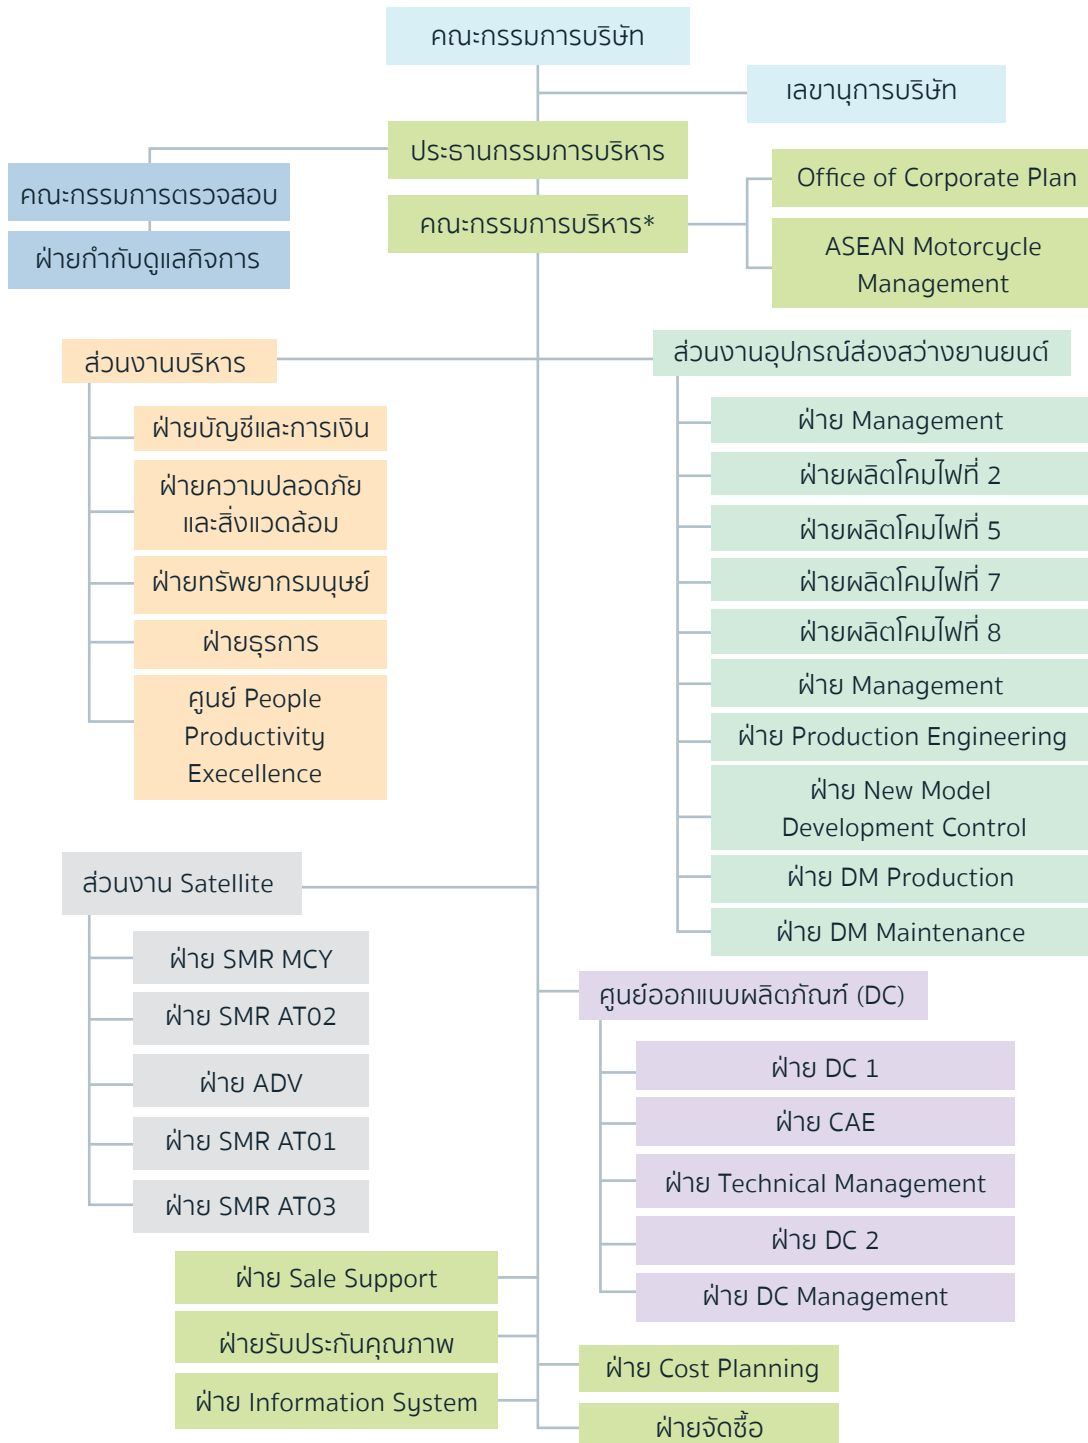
คณะกรรมการบริษัท

เลขานุการบริษัท

ประธานกรรมการบริหาร

คณะกรรมการตรวจสอบ

ฝ่ายกำกับดูแลกิจการ

คณะกรรมการบริหาร*

Office of Corporate Plan

ASEAN Motorcycle Management

ส่วนงานบริหาร

ฝ่ายบัญชีและการเงิน

ฝ่ายความปลอดภัยและสิ่งแวดล้อม

ฝ่ายทรัพยากรมนุษย์

ฝ่ายธุรการ

ศูนย์ People Productivity Execellence

ส่วนงานอุปกรณ์ส่องสว่างยานยนต์

ฝ่าย Management

ฝ่ายผลิตโคมไฟที่ 2

ฝ่ายผลิตโคมไฟที่ 5

ฝ่ายผลิตโคมไฟที่ 7

ฝ่ายผลิตโคมไฟที่ 8

ฝ่าย Management

ฝ่าย Production Engineering

ฝ่าย New Model Development Control

ฝ่าย DM Production

ฝ่าย DM Maintenance

ส่วนงาน Satellite

ฝ่าย SMR MCY

ฝ่าย SMR AT02

ฝ่าย ADV

ฝ่าย SMR AT01

ฝ่าย SMR AT03

ศูนย์ออกแบบผลิตภัณฑ์ (DC)

ฝ่าย DC 1

ฝ่าย CAE

ฝ่าย Technical Management

ฝ่าย DC 2

ฝ่าย DC Management

ฝ่าย Sale Support

ฝ่ายรับประกันคุณภาพ

ฝ่าย Information System

ฝ่าย Cost Planning

ฝ่ายจัดซื้อ